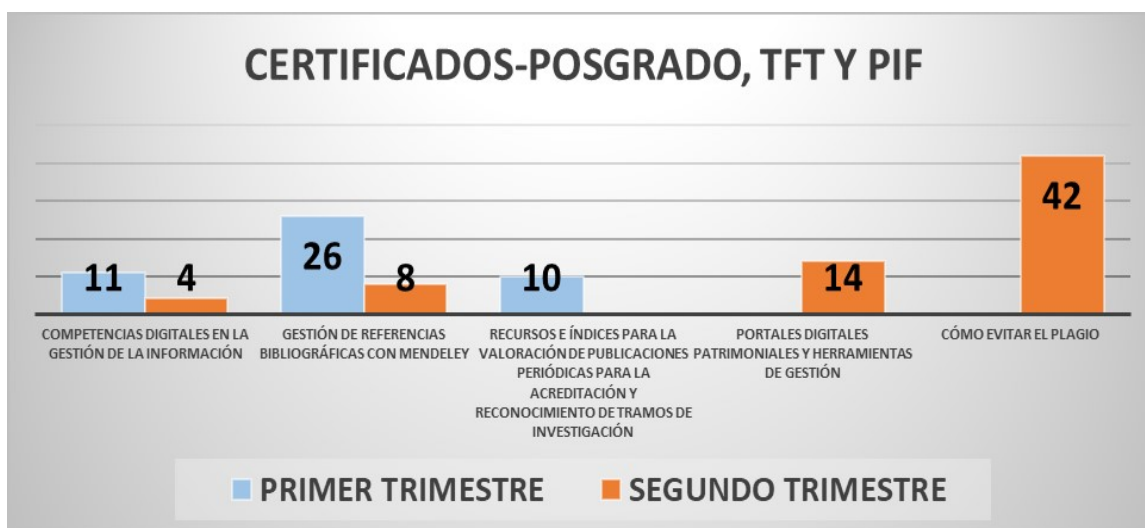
CERTIFICADOS-POSGRADO, TFT Y PIF

11
4
26
8
10
14
42

COMPETENCIAS DIGITALES EN LA GESTIÓN DE LA INFORMACIÓN

GESTIÓN DE REFERENCIAS BIBLIOGRÁFICAS CON MENDELEY

RECURSOS E ÍNDICES PARA LA VALORACIÓN DE PUBLICACIONES PERIÓDICAS PARA LA ACREDITACIÓN Y RECONOCIMIENTO DE TRAMOS DE INVESTIGACIÓN

PORTALES DIGITALES PATRIMONIALES Y HERRAMIENTAS DE GESTIÓN

CÓMO EVITAR EL PLAGIO

PRIMER TRIMESTRE
SEGUNDO TRIMESTRE